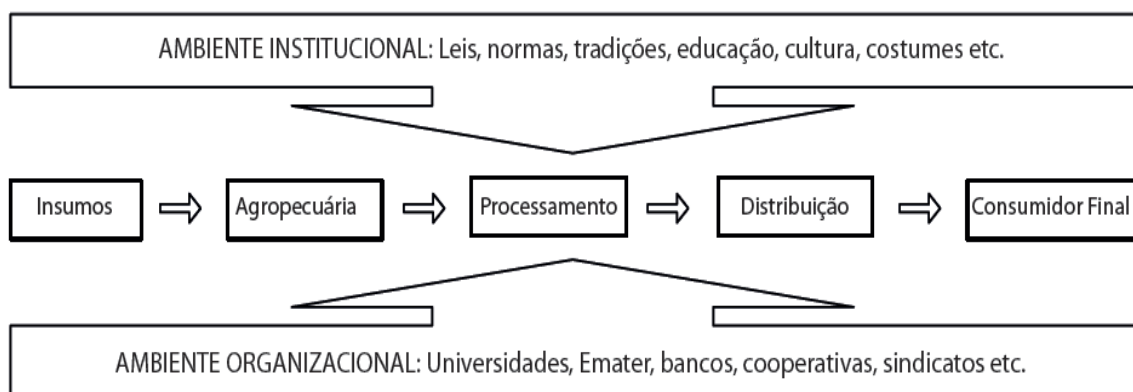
AMBIENTE INSTITUCIONAL: Leis, normas, tradições, educação, cultura, costumes etc.

Insumos

Agropecuária

Processamento

Distribuição

Consumidor Final

AMBIENTE ORGANIZACIONAL: Universidades, Emater, bancos, cooperativas, sindicatos etc.